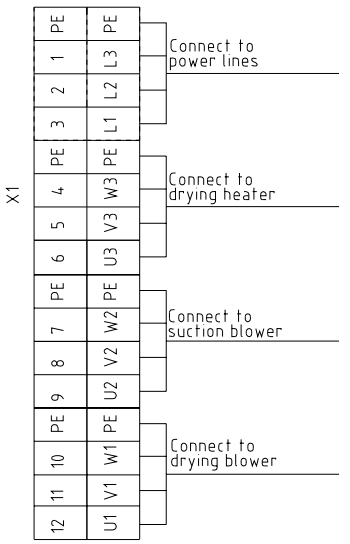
X1

| | |
|---|---|
| PE | PE |
| 1 | L3 |
| 2 | L2 |
| 3 | L1 |
| PE | PE |
| 4 | W3 |
| 5 | V3 |
| 6 | U3 |
| PE | PE |
| 7 | W2 |
| 8 | V2 |
| 9 | U2 |
| PE | PE |
| 10 | W1 |
| 11 | V1 |
| 12 | U1 |

Connect to power lines

Connect to drying heater

Connect to suction blower

Connect to drying blower